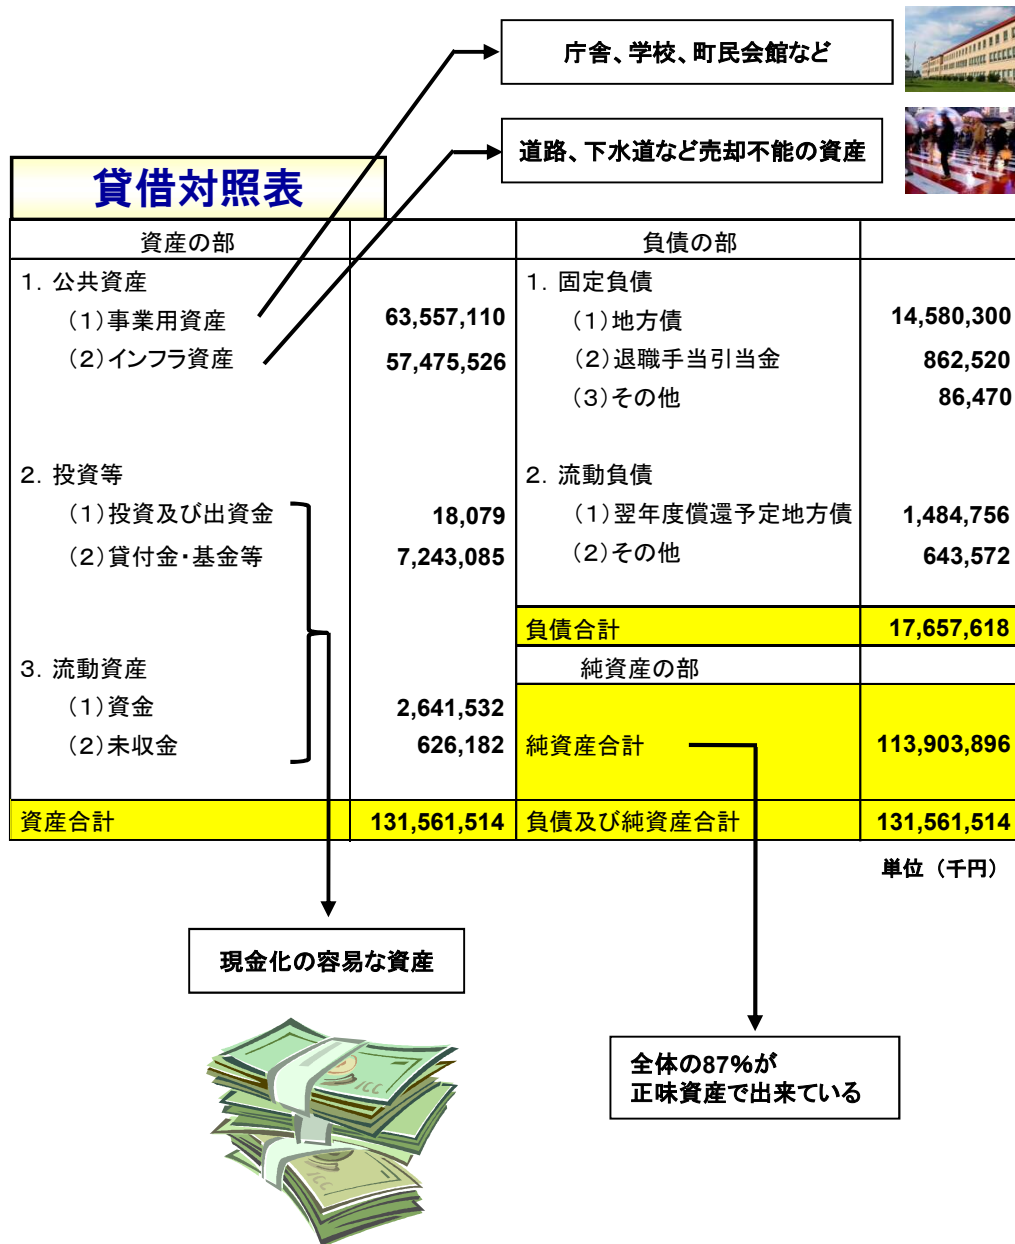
庁舎、学校、町民会館など

道路、下水道など売却不能の資産

貸借対照表

| 資産の部 | | 負債の部 | |
|---|---|---|---|
| 1. 公共資産 | | 1. 固定負債 | |
| (1)事業用資産 | 63,557,110 | (1)地方債 | 14,580,300 |
| (2)インフラ資産 | 57,475,526 | (2)退職手当引当金 | 862,520 |
| | | (3)その他 | 86,470 |
| 2. 投資等 | | 2. 流動負債 | |
| (1)投資及び出資金 | 18,079 | (1)翌年度償還予定地方債 | 1,484,756 |
| (2)貸付金・基金等 | 7,243,085 | (2)その他 | 643,572 |
| | | 負債合計 | 17,657,618 |
| 3. 流動資産 | | 純資産の部 | |
| (1)資金 | 2,641,532 | | |
| (2)未収金 | 626,182 | 純資産合計 | 113,903,896 |
| 資産合計 | 131,561,514 | 負債及び純資産合計 | 131,561,514 |

単位（千円）

現金化の容易な資産

全体の87%が
正味資産で出来ている